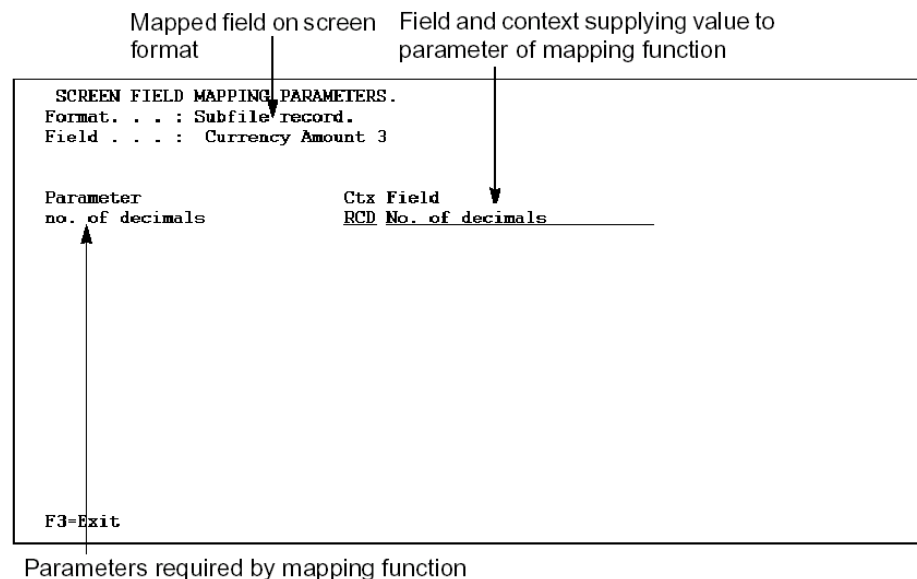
Mapped field on screen format

Field and context supplying value to parameter of mapping function

SCREEN FIELD MAPPING PARAMETERS.
Format. . . : Subfile record.
Field . . . : Currency Amount 3

Parameter                    Ctx Field
no. of decimals              RCD No. of decimals

F3=Exit

Parameters required by mapping function